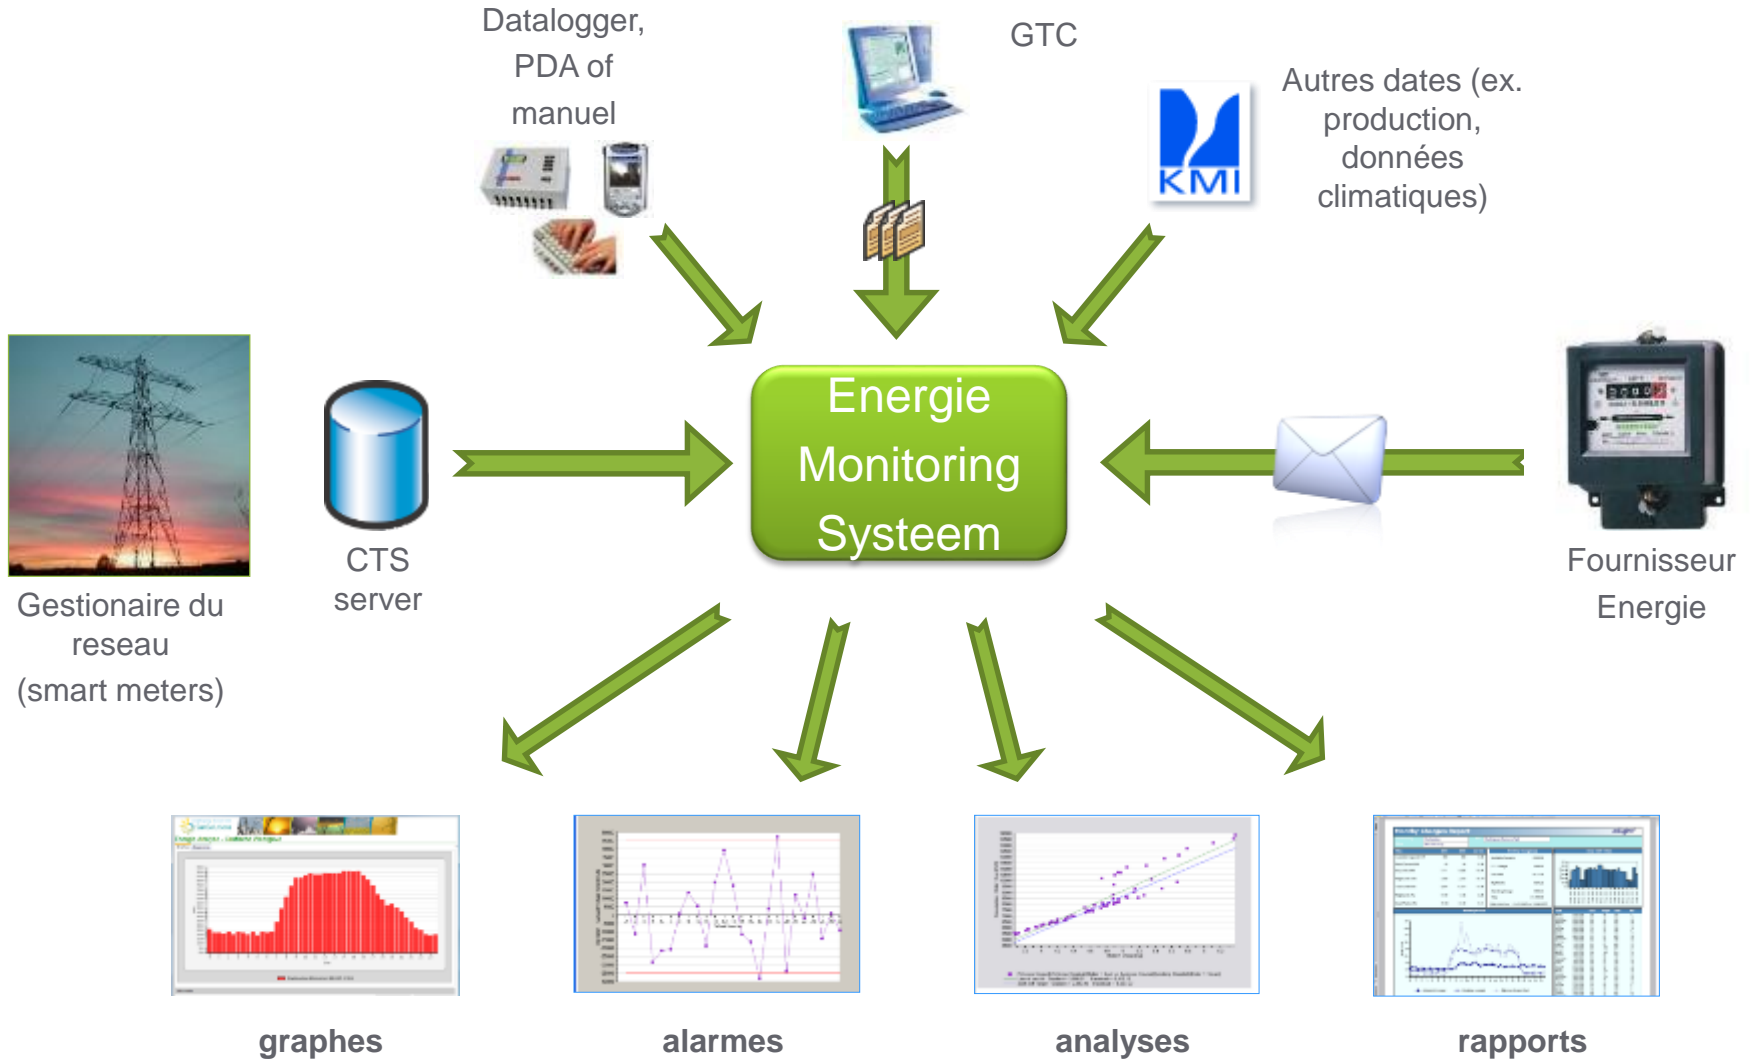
Datalogger, PDA of manuel

GTC

KMI

Autres dates (ex. production, données climatiques)

Gestionaire du reseau (smart meters)

CTS server

Energie Monitoring Systeem

Fournisseur Energie

graphes

alarmes

analyses

rapports